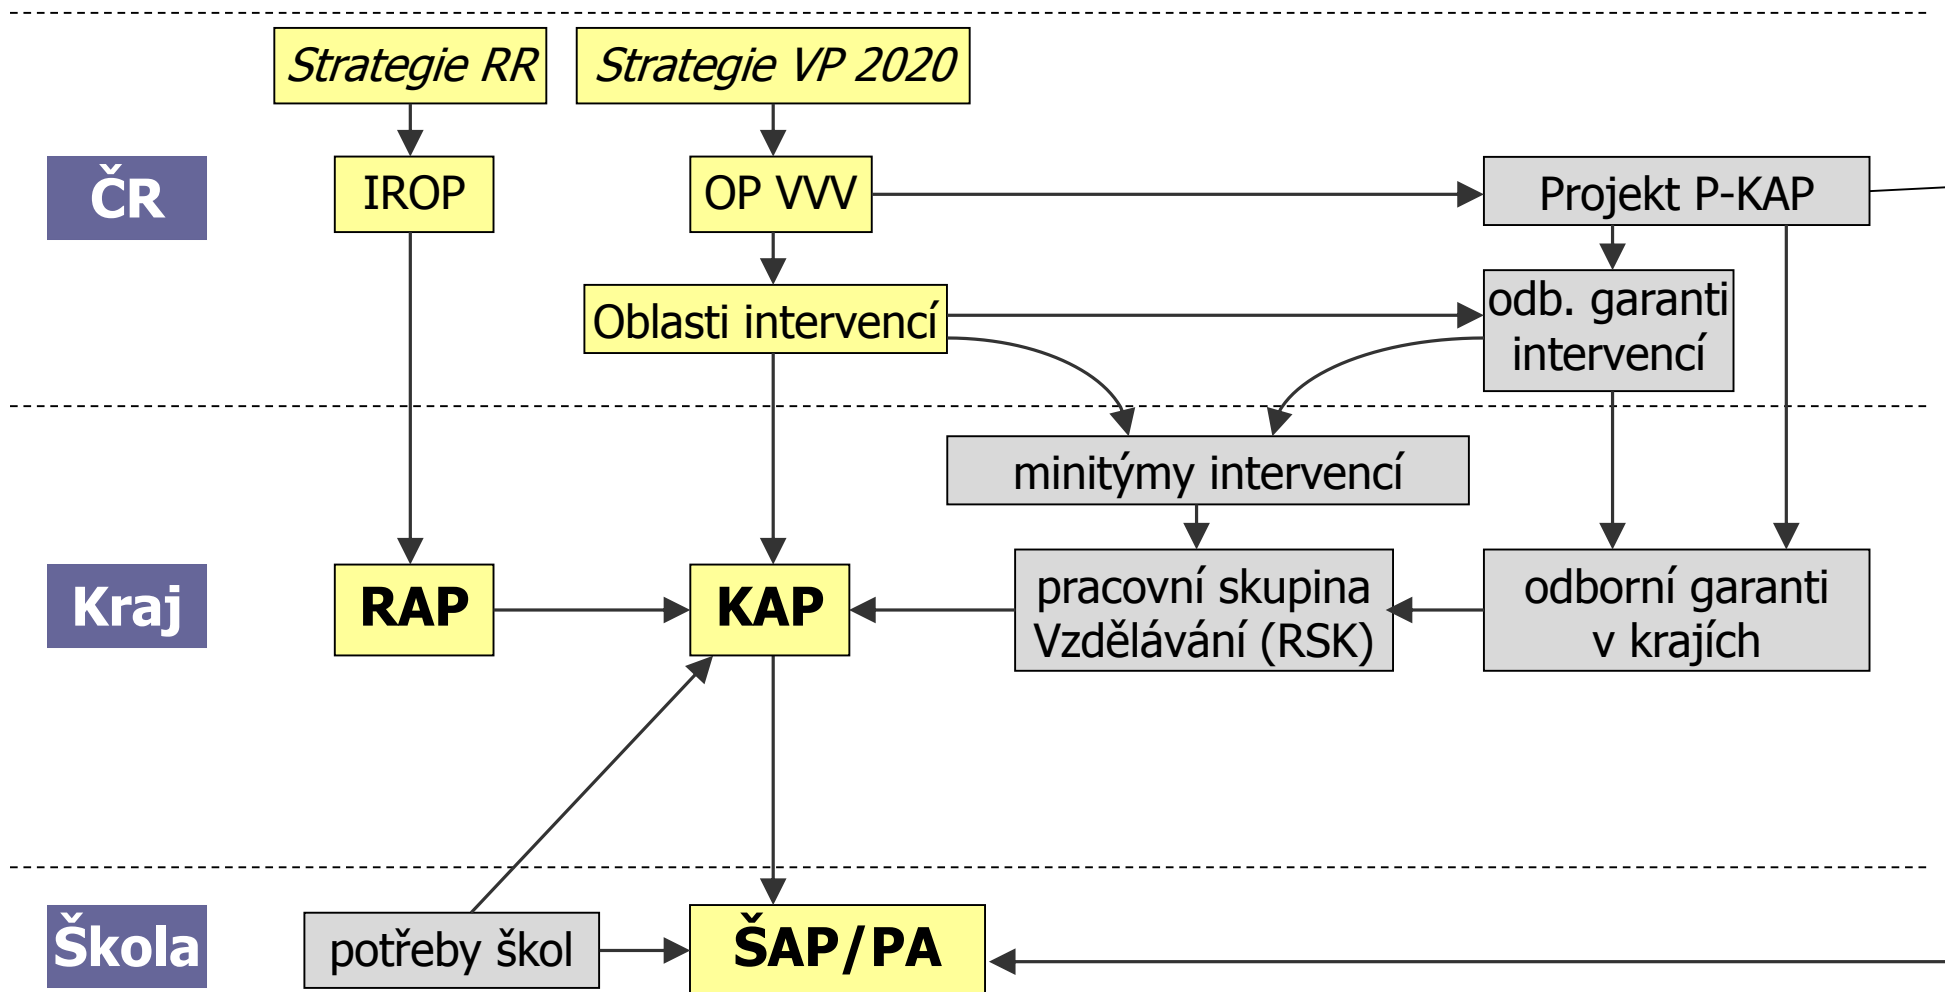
Strategie RR

Strategie VP 2020

ČR

IROP

OP VVV

Projekt P-KAP

Oblasti intervencí

odb. garanti intervencí

minitýmy intervencí

Kraj

RAP

KAP

pracovní skupina Vzdělávání (RSK)

odborní garanti v krajích

Škola

potřeby škol

ŠAP/PA